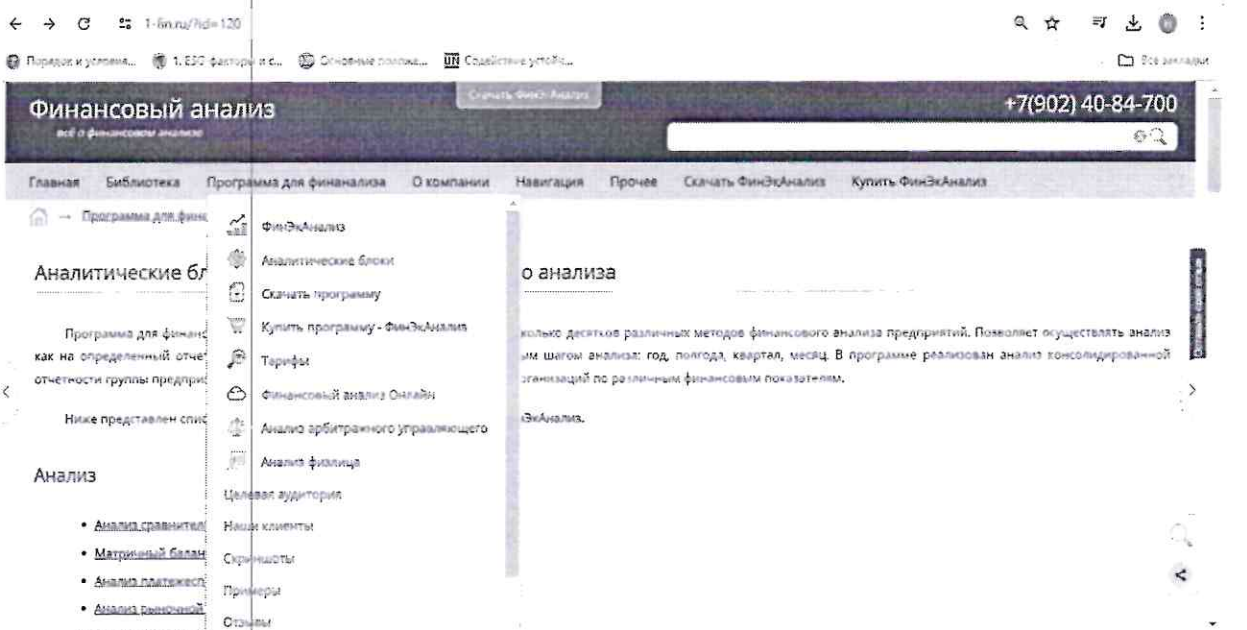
1-fin.ru/?id=120

Порядок и условия... 1. ESG факторы и с... Основные понятия... Содействие устойчи... Все закладки

Финансовый анализ
всё о финансовом анализе

Скачать ФинЭкАнализ

+7(902) 40-84-700

Главная Библиотека Программа для финанализа О компании Навигация Прочее Скачать ФинЭкАнализ Купить ФинЭкАнализ

→ Программа для фина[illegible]

ФинЭкАнализ
Аналитические блоки
Скачать программу
Купить программу - ФинЭкАнализ
Тарифы
Финансовый анализ Онлайн
Анализ арбитражного управляющего
Анализ физлица
Целевая аудитория
Наши клиенты
Скриншоты
Примеры
Отзывы

Аналитические бл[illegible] о анализа

Программа для финанс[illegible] колько десятков различных методов финансового анализа предприятий. Позволяет осуществлять анализ как на определенный отчет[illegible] ым шагом анализа: год, полгода, квартал, месяц. В программе реализован анализ консолидированной отчетности группы предприя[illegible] рганизаций по различным финансовым показателям.

Ниже представлен спис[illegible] ЭкАнализ.

Анализ

• Анализ сравнител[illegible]
• Матричный балан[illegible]
• Анализ платежесп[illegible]
• Анализ рыночной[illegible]